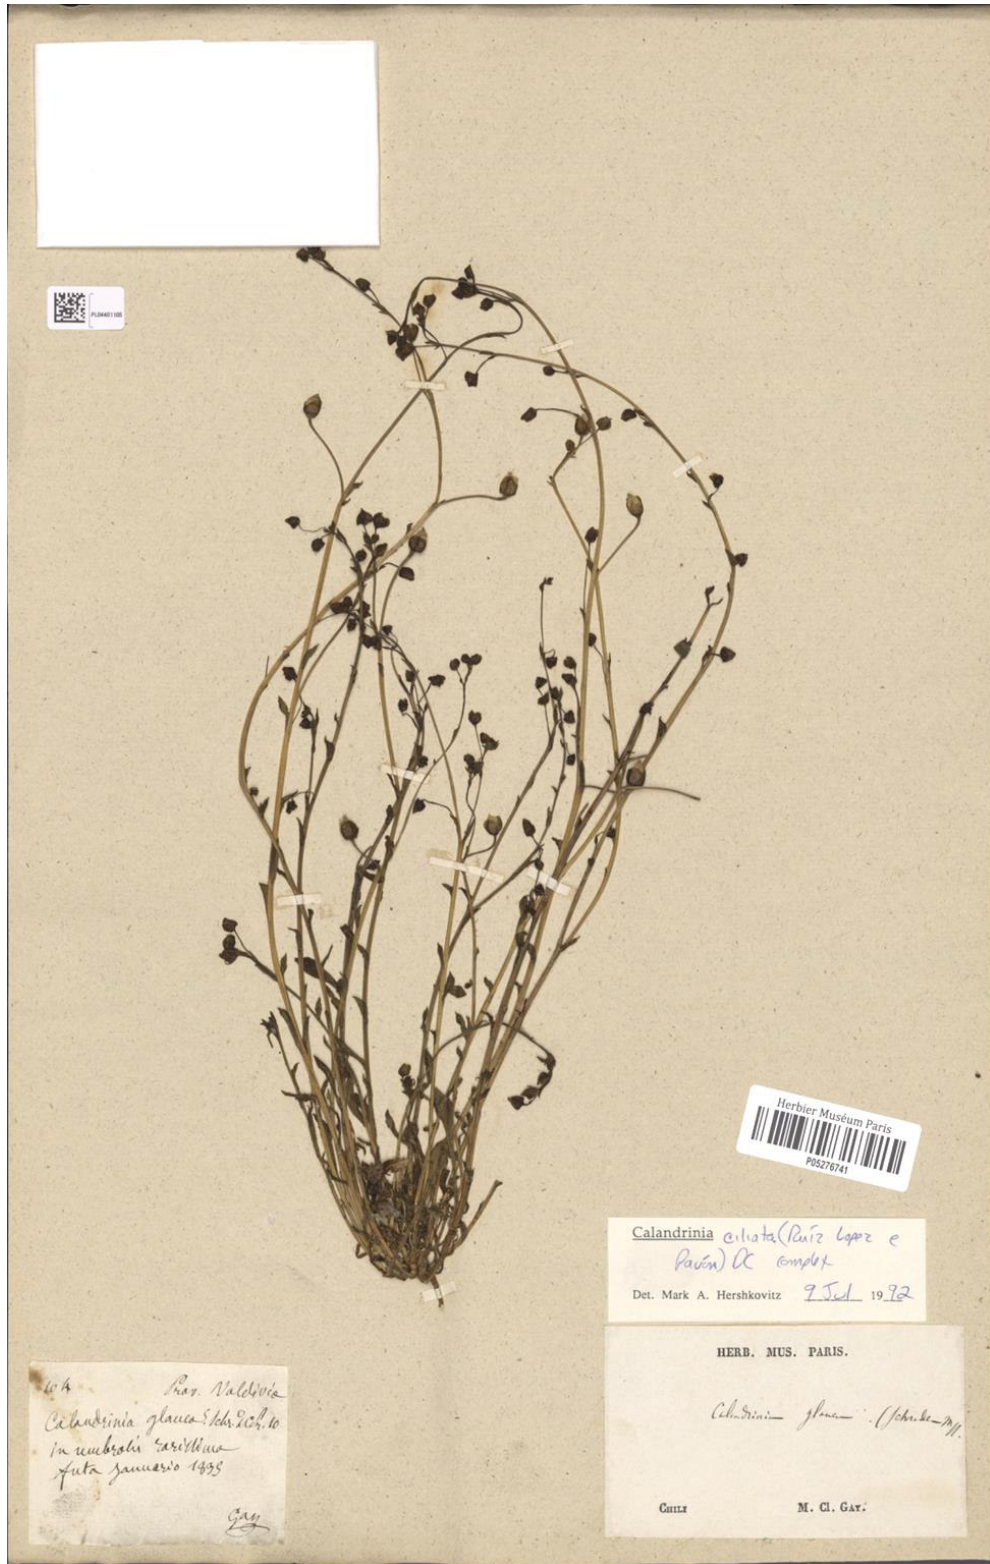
PL00401105

Herbier Muséum Paris
P05276741

Calandrinia ciliata (Ruiz Lopez e Pavón) DC complex
Det. Mark A. Hershkovitz 9 Jul 1992

HERB. MUS. PARIS.
Calandrinia glauca (Schrader) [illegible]
Chili M. Cl. Gay.

404 Prov. Valdivia
Calandrinia glauca Schr. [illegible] 10
in umbrosis rarissima
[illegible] januario 1835
Gay